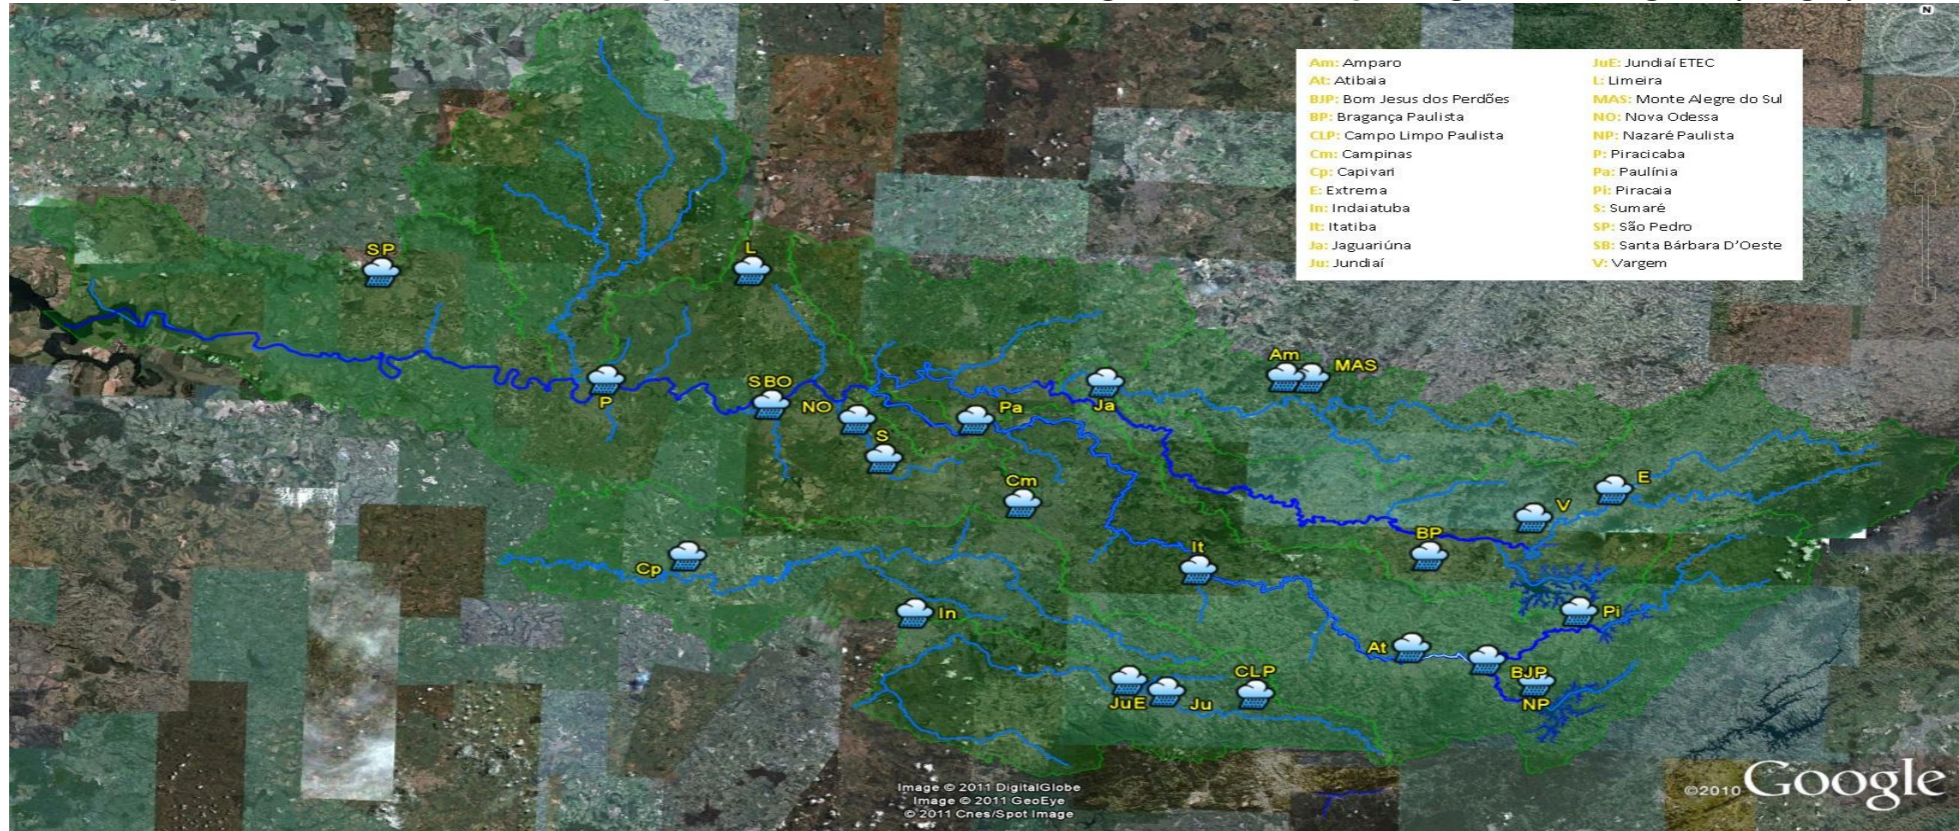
Am: Amparo
At: Atibaia
BJP: Bom Jesus dos Perdões
BP: Bragança Paulista
CLP: Campo Limpo Paulista
Cm: Campinas
Cp: Capivari
E: Extrema
In: Indaiatuba
It: Itatiba
Ja: Jaguariúna
Ju: Jundiaí

JuE: Jundiaí ETEC
L: Limeira
MAS: Monte Alegre do Sul
NO: Nova Odessa
NP: Nazaré Paulista
P: Piracicaba
Pa: Paulínia
Pi: Piracaia
S: Sumaré
SP: São Pedro
SB: Santa Bárbara D'Oeste
V: Vargem

SP
L
Am
MAS
SBO
P
NO
Pa
Ja
S
Cm
E
V
BP
It
Cp
In
Pi
At
BJP
NP
CLP
JuE
Ju

Image © 2011 DigitalGlobe
Image © 2011 GeoEye
© 2011 Cnes/Spot Image

©2010 Google